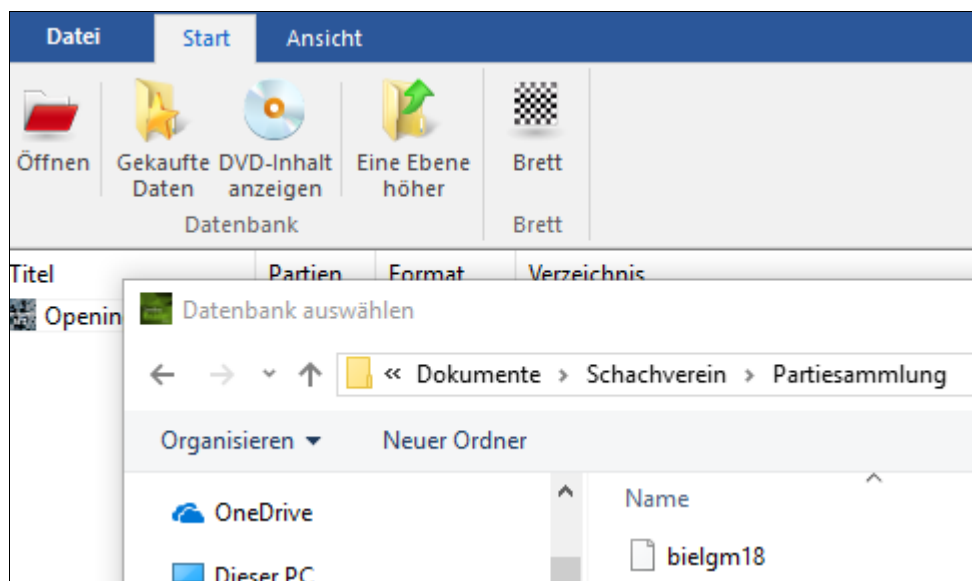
Datei Start Ansicht

Öffnen

Gekaufte Daten

DVD-Inhalt anzeigen

Eine Ebene höher

Datenbank

Brett

Brett

Titel

Partien

Format

Verzeichnis

Openin

Datenbank auswählen

« Dokumente › Schachverein › Partiesammlung

Organisieren ▾

Neuer Ordner

OneDrive

Dieser PC

Name

bielgm18